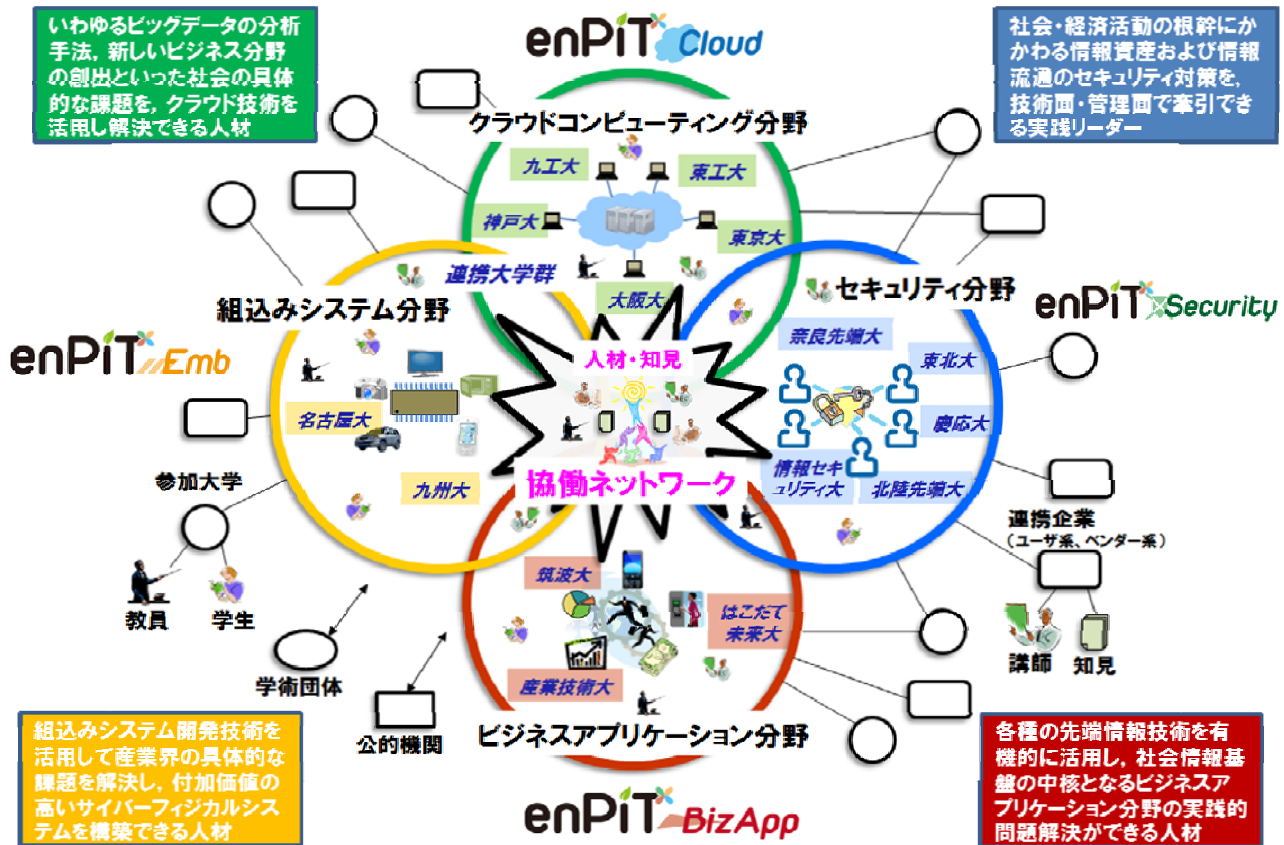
いわゆるビッグデータの分析手法，新しいビジネス分野の創出といった社会の具体的な課題を，クラウド技術を活用し解決できる人材

enPiT Cloud

社会・経済活動の根幹にかかわる情報資産および情報流通のセキュリティ対策を，技術面・管理面で牽引できる実践リーダー

クラウドコンピューティング分野

九工大

東工大

神戸大

東京大

連携大学群

大阪大

組込みシステム分野

セキュリティ分野

enPiT Security

enPiT Emb

人材・知見

奈良先端大

東北大

名古屋大

慶応大

情報セキュリティ大

北陸先端大

協働ネットワーク

九州大

参加大学

連携企業
（ユーザ系，ベンダー系）

筑波大

はこだて未来大

教員

学生

講師

知見

学術団体

産業技術大

公的機関

ビジネスアプリケーション分野

組込みシステム開発技術を活用して産業界の具体的な課題を解決し，付加価値の高いサイバーフィジカルシステムを構築できる人材

enPiT BizApp

各種の先端情報技術を有機的に活用し，社会情報基盤の中核となるビジネスアプリケーション分野の実践的問題解決ができる人材